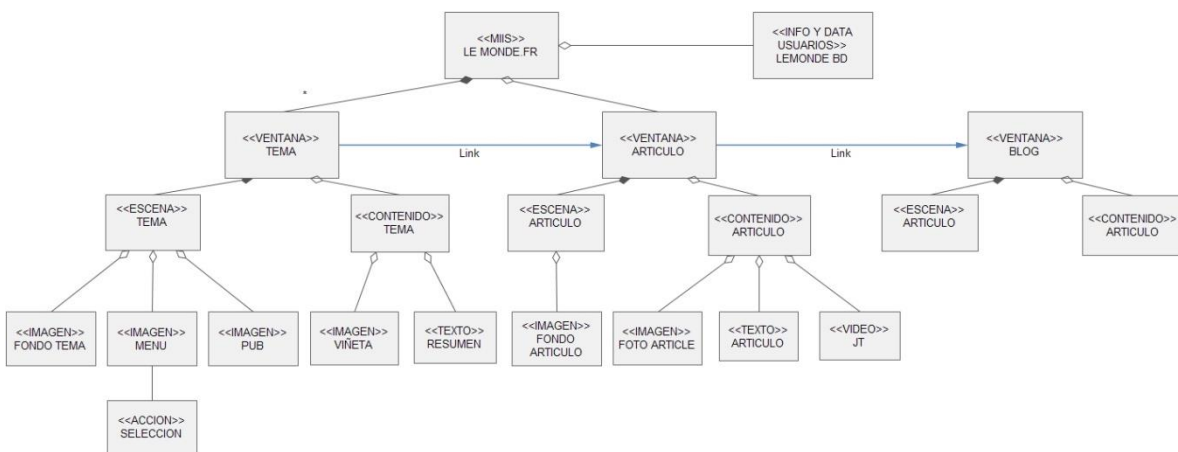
<<MIIS>>
LE MONDE.FR

<<INFO Y DATA USUARIOS>>
LEMONDE BD

<<VENTANA>>
TEMA

Link

<<VENTANA>>
ARTICULO

Link

<<VENTANA>>
BLOG

<<ESCENA>>
TEMA

<<CONTENIDO>>
TEMA

<<ESCENA>>
ARTICULO

<<CONTENIDO>>
ARTICULO

<<ESCENA>>
ARTICULO

<<CONTENIDO>>
ARTICULO

<<IMAGEN>>
FONDO TEMA

<<IMAGEN>>
MENU

<<IMAGEN>>
PUB

<<IMAGEN>>
VIÑETA

<<TEXTO>>
RESUMEN

<<IMAGEN>>
FONDO ARTICULO

<<IMAGEN>>
FOTO ARTICLE

<<TEXTO>>
ARTICULO

<<VIDEO>>
JT

<<ACCION>>
SELECCION